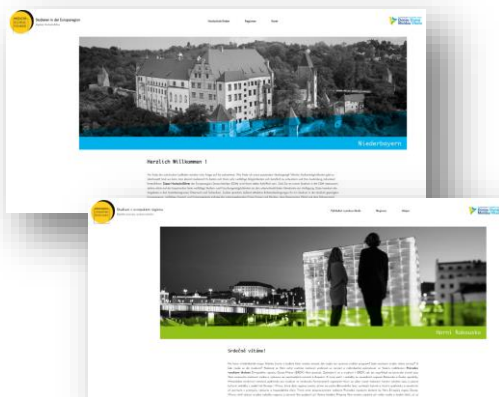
Studium in der Europaregion

Hochschul-Suche

Regionen

Kontakt

Niederbayern

Herzlich Willkommen !

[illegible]

Studium v evropském regionu

Vysokoškolské studium

Regiony

Kontakt

Horní Rakousko

Srdečně vítáme!

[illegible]